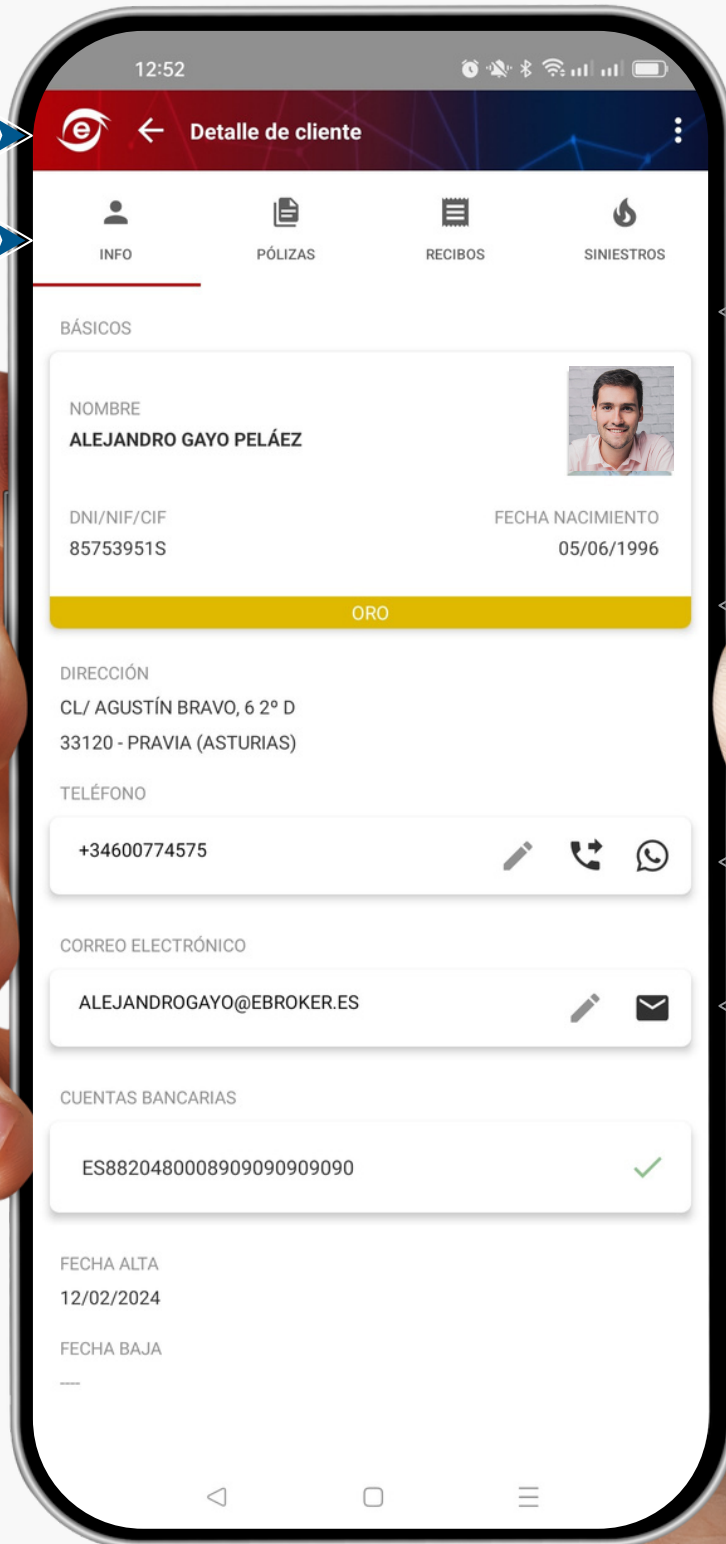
12:52

Detalle de cliente

INFO
PÓLIZAS
RECIBOS
SINIESTROS

BÁSICOS

NOMBRE
ALEJANDRO GAYO PELÁEZ

DNI/NIF/CIF
85753951S

FECHA NACIMIENTO
05/06/1996

ORO

DIRECCIÓN
CL/ AGUSTÍN BRAVO, 6 2º D
33120 - PRAVIA (ASTURIAS)

TELÉFONO
+34600774575

CORREO ELECTRÓNICO
ALEJANDROGAYO@EBROKER.ES

CUENTAS BANCARIAS
ES8820480008909090909090

FECHA ALTA
12/02/2024

FECHA BAJA
----